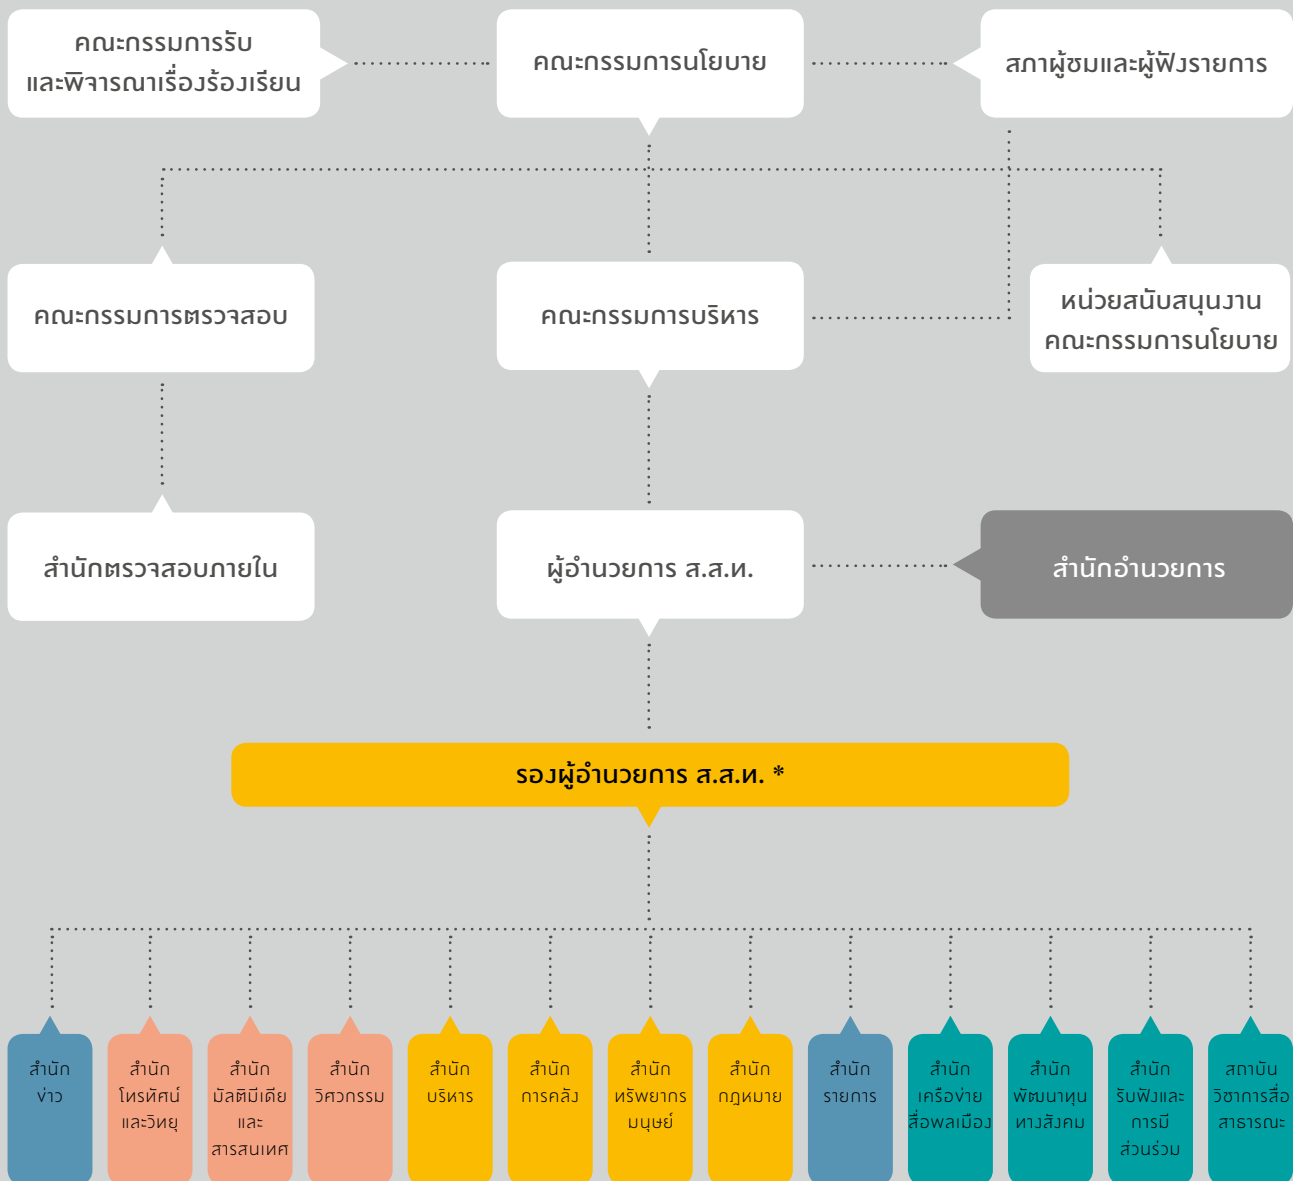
คณะกรรมการรับและพิจารณาเรื่องร้องเรียน

คณะกรรมการนโยบาย

สภาผู้ชมและผู้ฟังรายการ

คณะกรรมการตรวจสอบ

คณะกรรมการบริหาร

หน่วยสนับสนุนงานคณะกรรมการนโยบาย

สำนักตรวจสอบภายใน

ผู้อำนวยการ ส.ส.ท.

สำนักอำนวยการ

รองผู้อำนวยการ ส.ส.ท. *

สำนักข่าว

สำนักโทรทัศน์และวิทยุ

สำนักมัลติมีเดียและสารสนเทศ

สำนักวิศวกรรม

สำนักบริหาร

สำนักการคลัง

สำนักทรัพยากรมนุษย์

สำนักกฎหมาย

สำนักรายการ

สำนักเครือข่ายสื่อพลเมือง

สำนักพัฒนาทุนทางสังคม

สำนักรับฟังและการมีส่วนร่วม

สถาบันวิชาการสื่อสาธารณะ